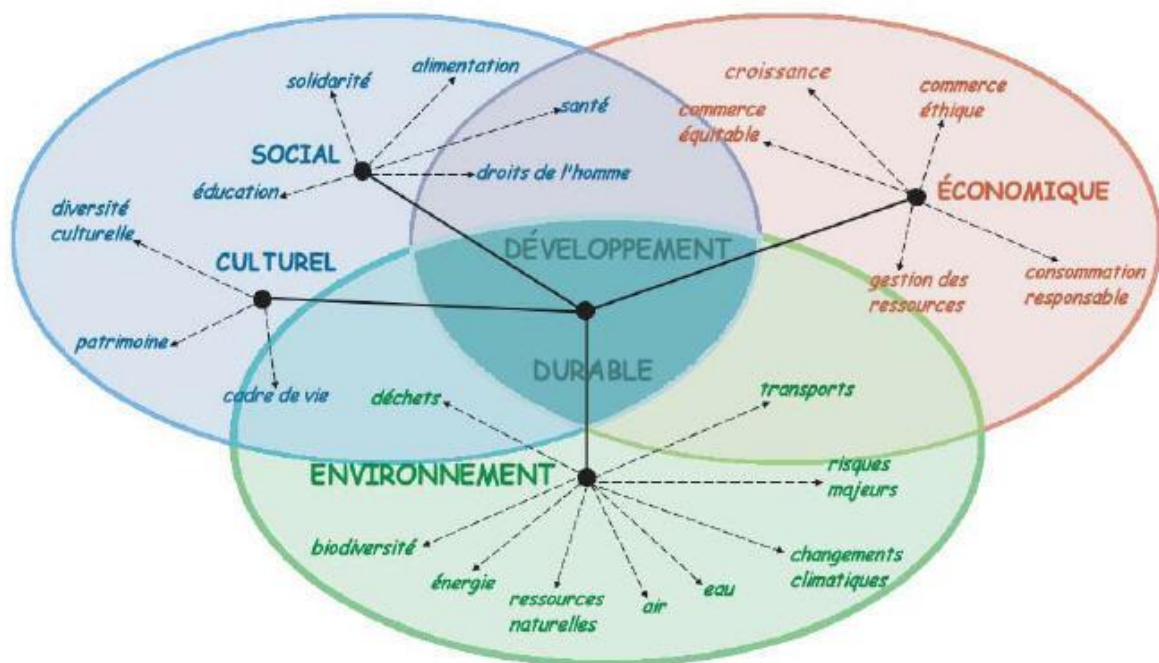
solidarité

alimentation

santé

SOCIAL

éducation

droits de l'homme

diversité culturelle

CULTUREL

patrimoine

cadre de vie

croissance

commerce éthique

commerce équitable

ÉCONOMIQUE

gestion des ressources

consommation responsable

DÉVELOPPEMENT

DURABLE

déchets

transports

ENVIRONNEMENT

risques majeurs

biodiversité

énergie

ressources naturelles

air

eau

changements climatiques